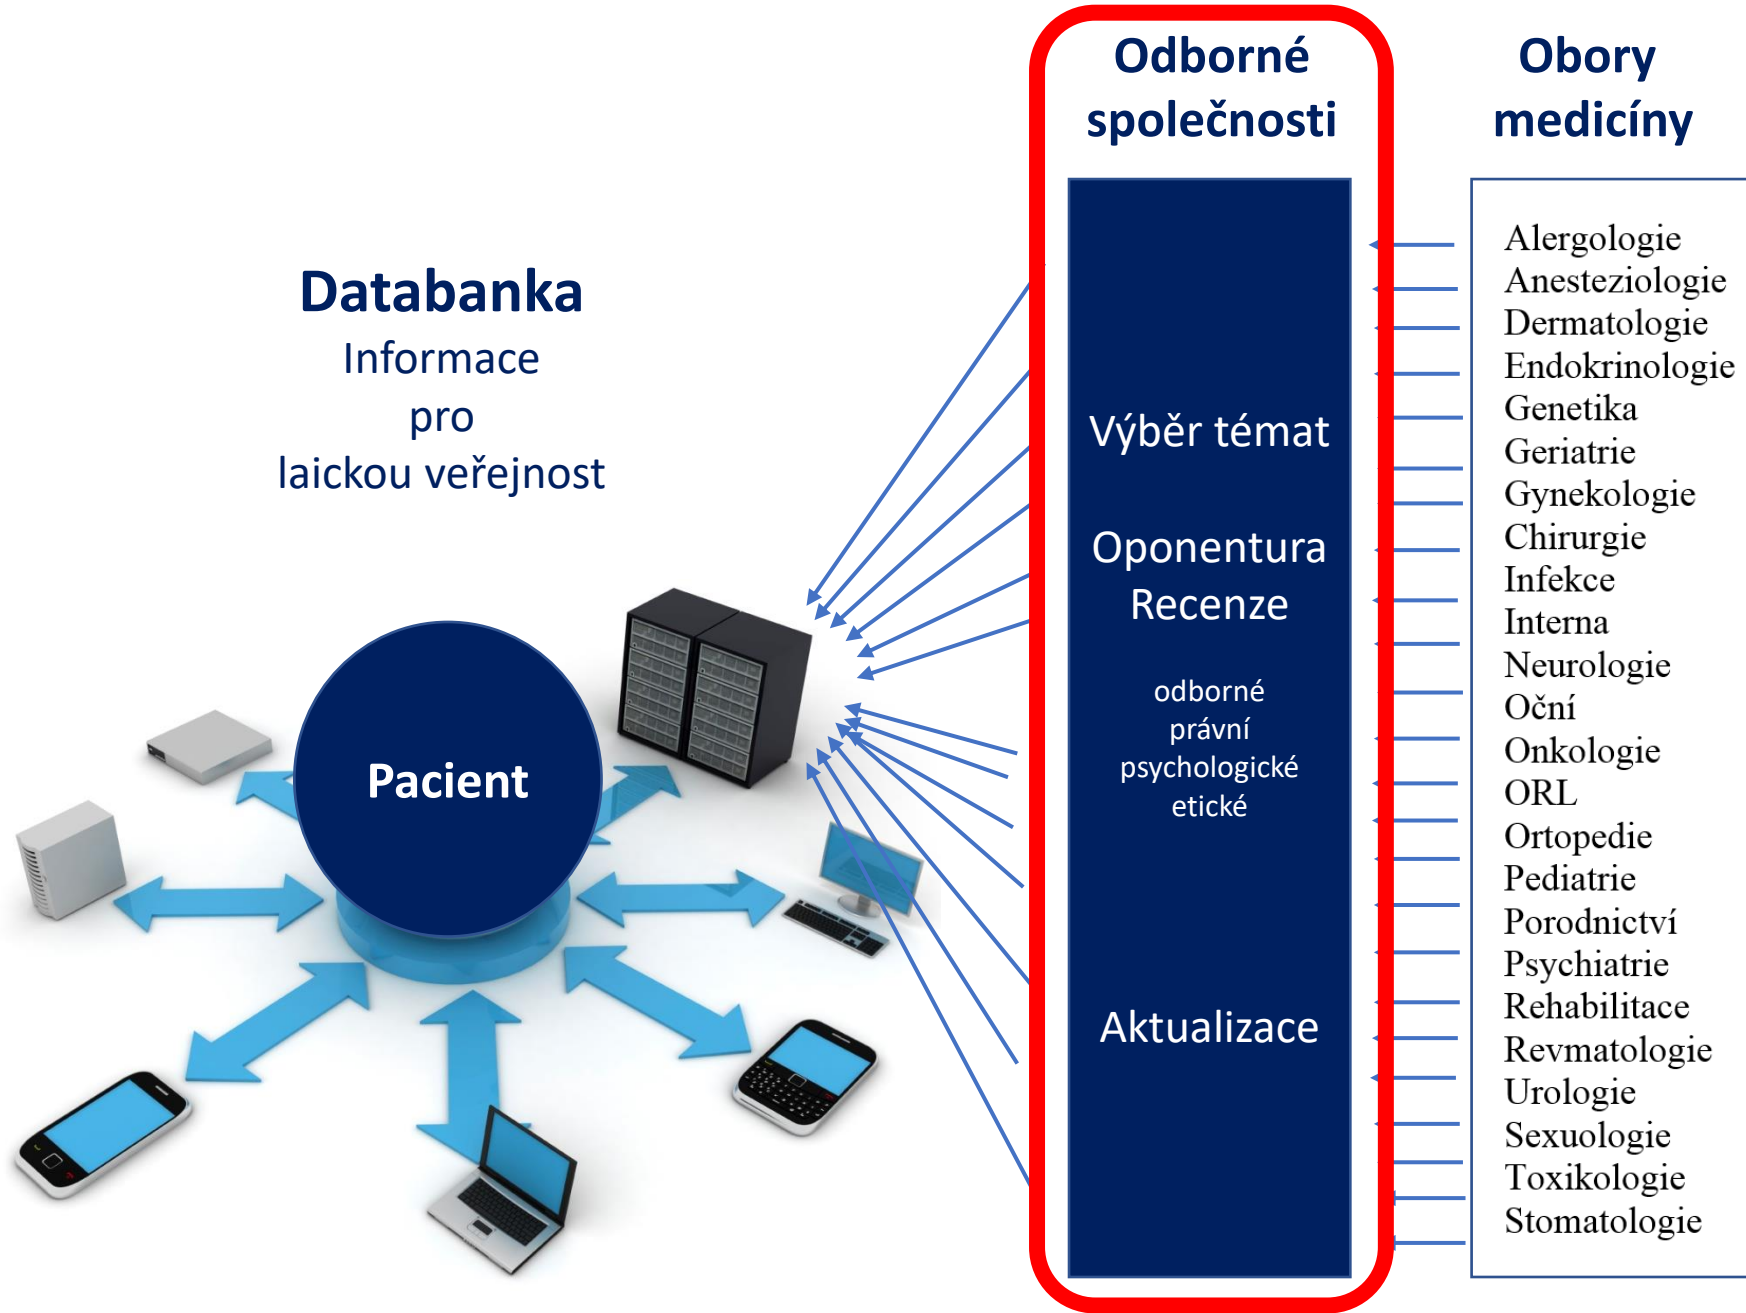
Databanka
Informace
pro
laickou veřejnost

Pacient

Odborné společnosti

Výběr témat

Oponentura
Recenze

odborné
právní
psychologické
etické

Aktualizace

Obory medicíny

Alergologie
Anesteziologie
Dermatologie
Endokrinologie
Genetika
Geriatrie
Gynekologie
Chirurgie
Infekce
Interna
Neurologie
Oční
Onkologie
ORL
Ortopedie
Pediatrie
Porodnictví
Psychiatrie
Rehabilitace
Revmatologie
Urologie
Sexuologie
Toxikologie
Stomatologie